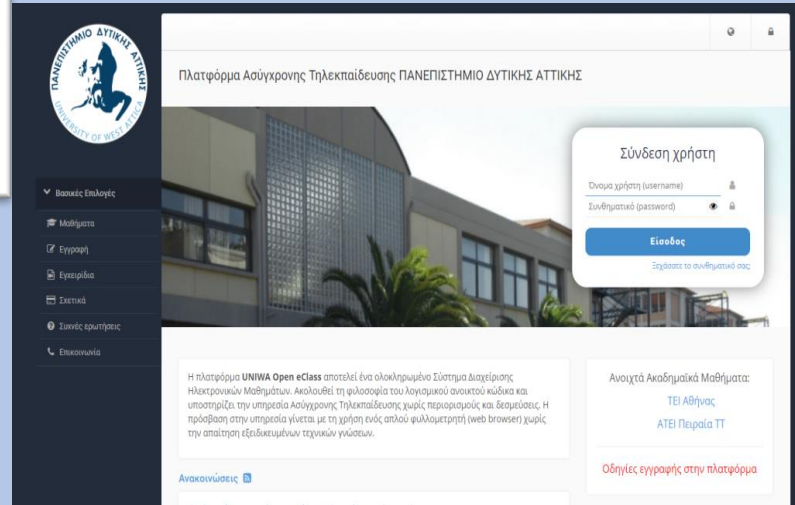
ΠΑΝΕΠΙΣΤΗΜΙΟ ΔΥΤΙΚΗΣ ΑΤΤΙΚΗΣ
UNIVERSITY OF WEST ATTICA

Βασικές Επιλογές
Μαθήματα
Εγγραφή
Εγχειρίδια
Σχετικά
Συχνές ερωτήσεις
Επικοινωνία

Πλατφόρμα Ασύγχρονης Τηλεκπαίδευσης ΠΑΝΕΠΙΣΤΗΜΙΟ ΔΥΤΙΚΗΣ ΑΤΤΙΚΗΣ

Σύνδεση χρήστη
Όνομα χρήστη (username)
Συνθηματικό (password)
Είσοδος
Ξεχάσατε το συνθηματικό σας;

Η πλατφόρμα UNIWA Open eClass αποτελεί ένα ολοκληρωμένο Σύστημα Διαχείρισης Ηλεκτρονικών Μαθημάτων. Ακολουθεί τη φιλοσοφία του λογισμικού ανοικτού κώδικα και υποστηρίζει την υπηρεσία Ασύγχρονης Τηλεκπαίδευσης χωρίς περιορισμούς και δεσμεύσεις. Η πρόσβαση στην υπηρεσία γίνεται με τη χρήση ενός απλού φυλλομετρητή (web browser) χωρίς την απαίτηση εξειδικευμένων τεχνικών γνώσεων.

Ανακοινώσεις

Ανοιχτά Ακαδημαϊκά Μαθήματα:
ΤΕΙ Αθήνας
ΑΤΕΙ Πειραία ΤΤ

Οδηγίες εγγραφής στην πλατφόρμα